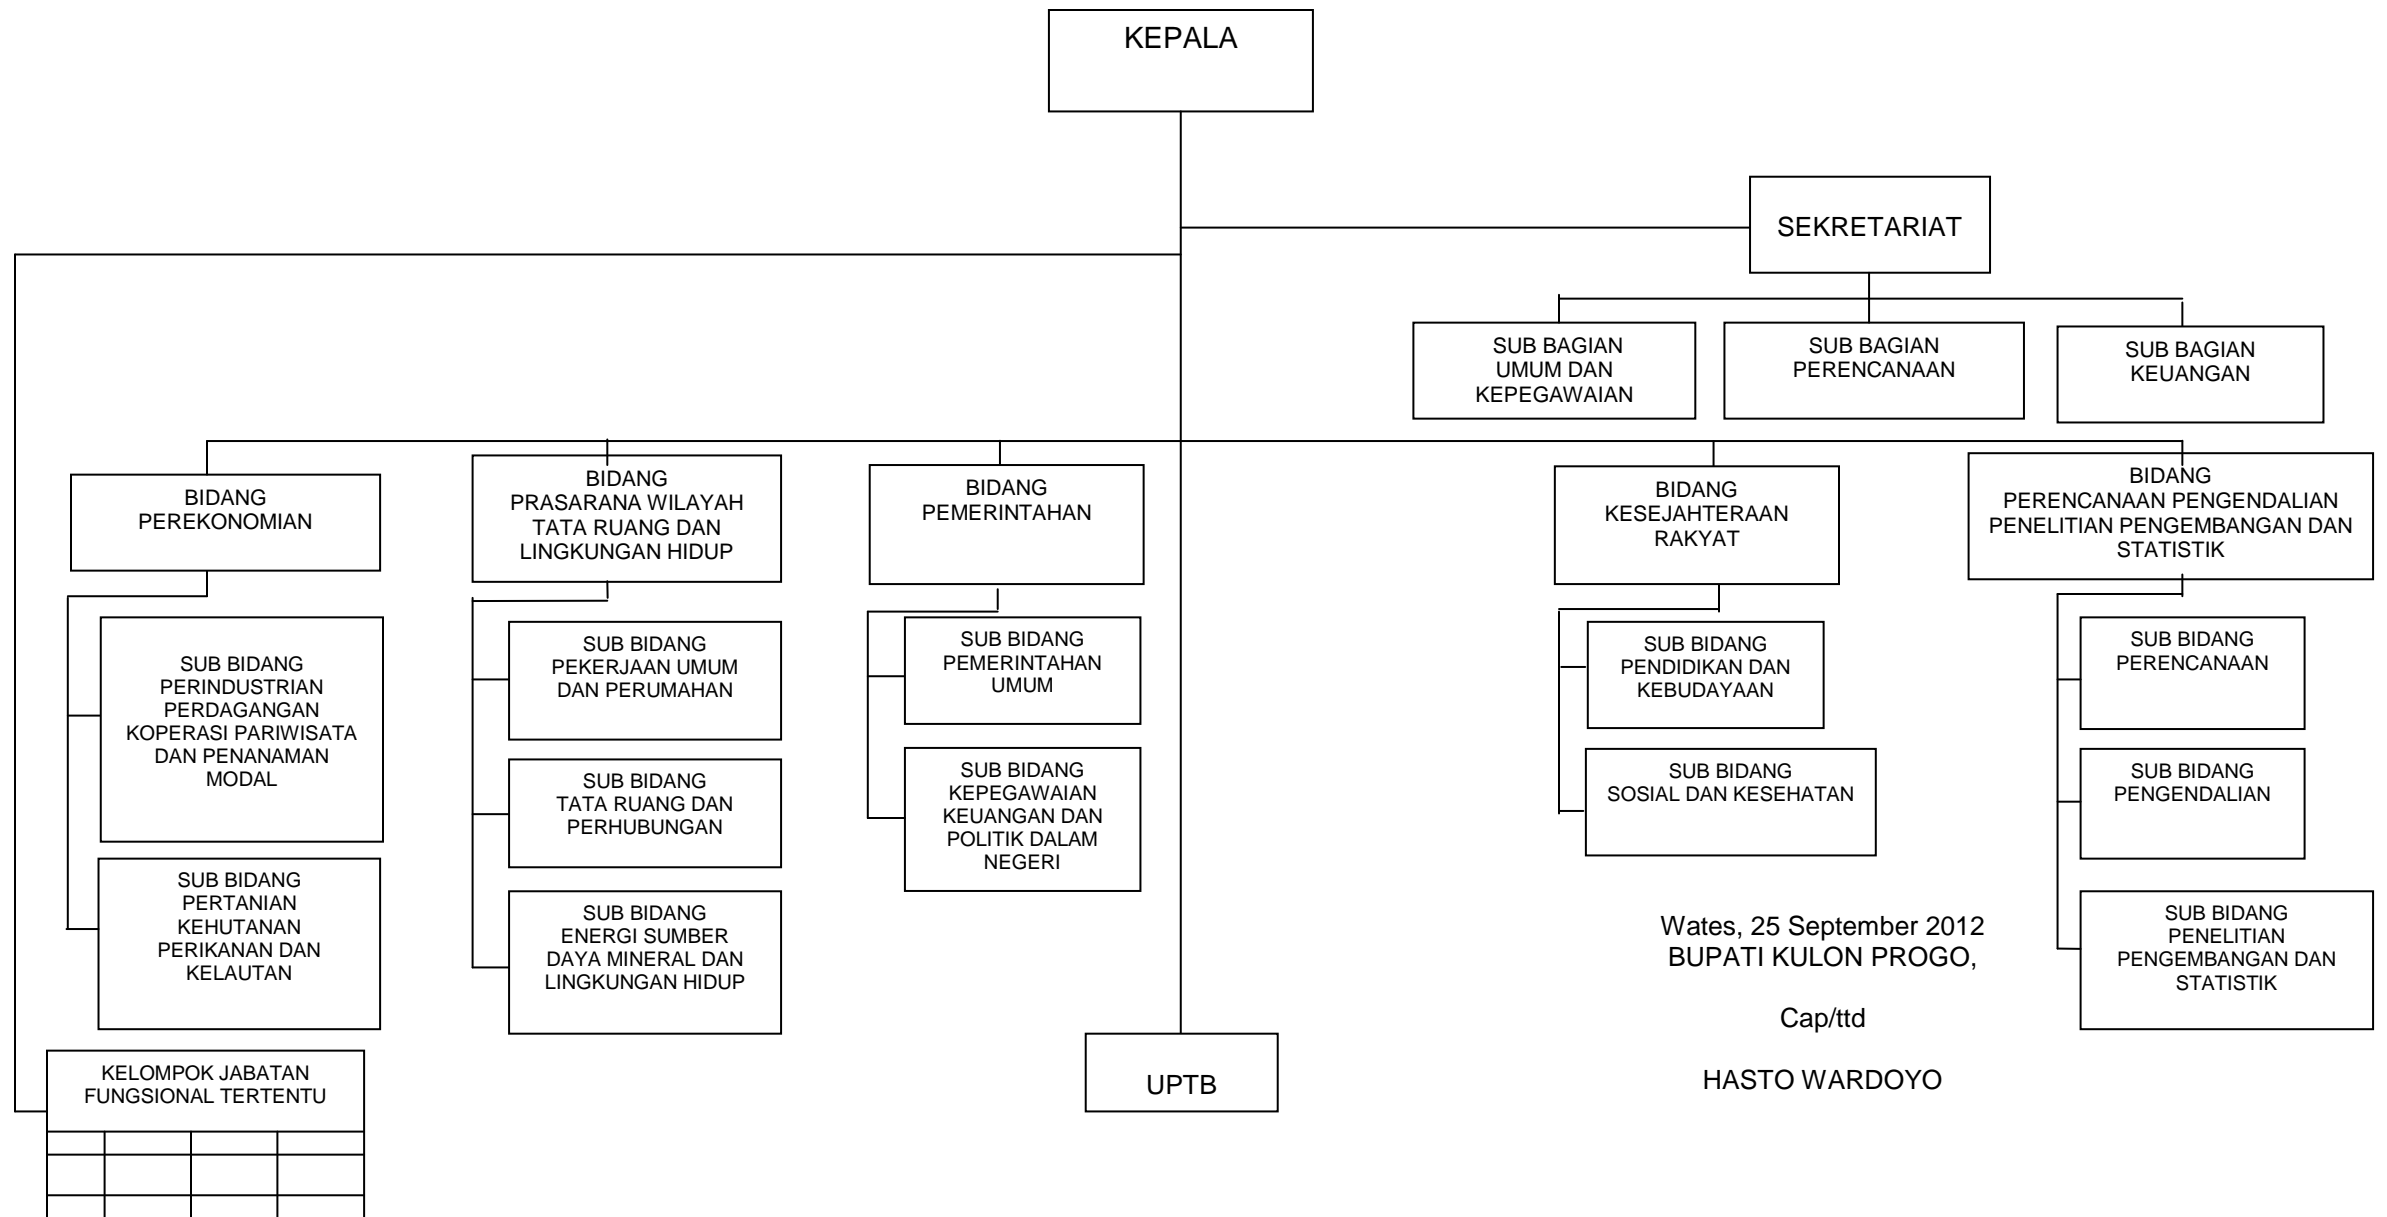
KEPALA

SEKRETARIAT

SUB BAGIAN UMUM DAN KEPEGAWAIAN

SUB BAGIAN PERENCANAAN

SUB BAGIAN KEUANGAN

BIDANG PEREKONOMIAN

SUB BIDANG PERINDUSTRIAN PERDAGANGAN KOPERASI PARIWISATA DAN PENANAMAN MODAL

SUB BIDANG PERTANIAN KEHUTANAN PERIKANAN DAN KELAUTAN

BIDANG PRASARANA WILAYAH TATA RUANG DAN LINGKUNGAN HIDUP

SUB BIDANG PEKERJAAN UMUM DAN PERUMAHAN

SUB BIDANG TATA RUANG DAN PERHUBUNGAN

SUB BIDANG ENERGI SUMBER DAYA MINERAL DAN LINGKUNGAN HIDUP

BIDANG PEMERINTAHAN

SUB BIDANG PEMERINTAHAN UMUM

SUB BIDANG KEPEGAWAIAN KEUANGAN DAN POLITIK DALAM NEGERI

BIDANG KESEJAHTERAAN RAKYAT

SUB BIDANG PENDIDIKAN DAN KEBUDAYAAN

SUB BIDANG SOSIAL DAN KESEHATAN

BIDANG PERENCANAAN PENGENDALIAN PENELITIAN PENGEMBANGAN DAN STATISTIK

SUB BIDANG PERENCANAAN

SUB BIDANG PENGENDALIAN

SUB BIDANG PENELITIAN PENGEMBANGAN DAN STATISTIK

KELOMPOK JABATAN FUNGSIONAL TERTENTU

UPTB

Wates, 25 September 2012
BUPATI KULON PROGO,

Cap/ttd

HASTO WARDOYO